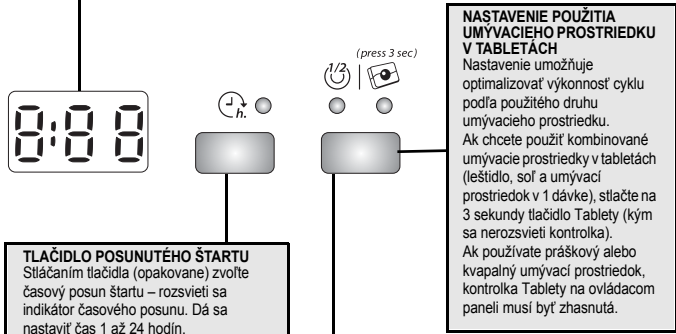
8:88

h.

1/2

(press 3 sec)

NASTAVENIE POUŽITIA UMÝVACIEHO PROSTRIEDKU V TABLETÁCH
Nastavenie umožňuje optimalizovať výkonnosť cyklu podľa použitého druhu umývacieho prostriedku.
Ak chcete použiť kombinované umývacie prostriedky v tabletách (leštidlo, soľ a umývací prostriedok v 1 dávke), stlačte na 3 sekundy tlačidlo Tablety (kým sa nerozsvieti kontrolka).
Ak používate práškový alebo kvapalný umývací prostriedok, kontrolka Tablety na ovládacom paneli musí byť zhasnutá.

TLAČIDLO POSUNUTÉHO ŠTARTU
Stláčaním tlačidla (opakovane) zvoľte časový posun štartu – rozsvieti sa indikátor časového posunu. Dá sa nastaviť čas 1 až 24 hodín.